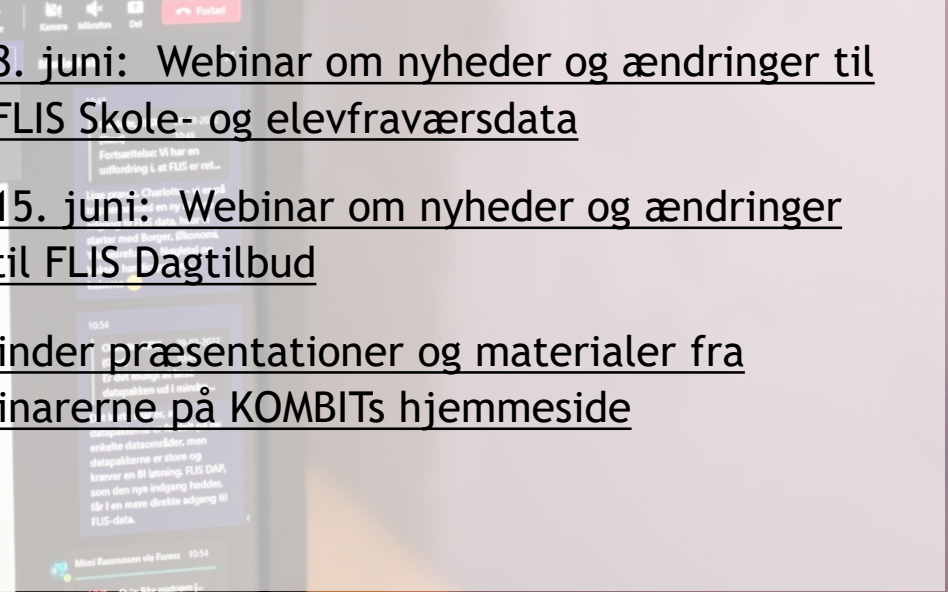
Kamera Mikrofon Del Forlad

3. juni: Webinar om nyheder og ændringer til FLIS Skole- og elevfraværsdata

Fortsættelse: Vi har en udfordring i, at FLIS er ret...

15. juni: Webinar om nyheder og ændringer til FLIS Dagtilbud

inder præsentationer og materialer fra inarerne på KOMBITs hjemmeside

10:54

enkelte dataområder, men datapakkerne er store og kræver en BI løsning. FLIS DAP, som den nye indgang hedder, får I en mere direkte adgang til FLIS-data.

Mimi Rasmussen via Forms 10:54